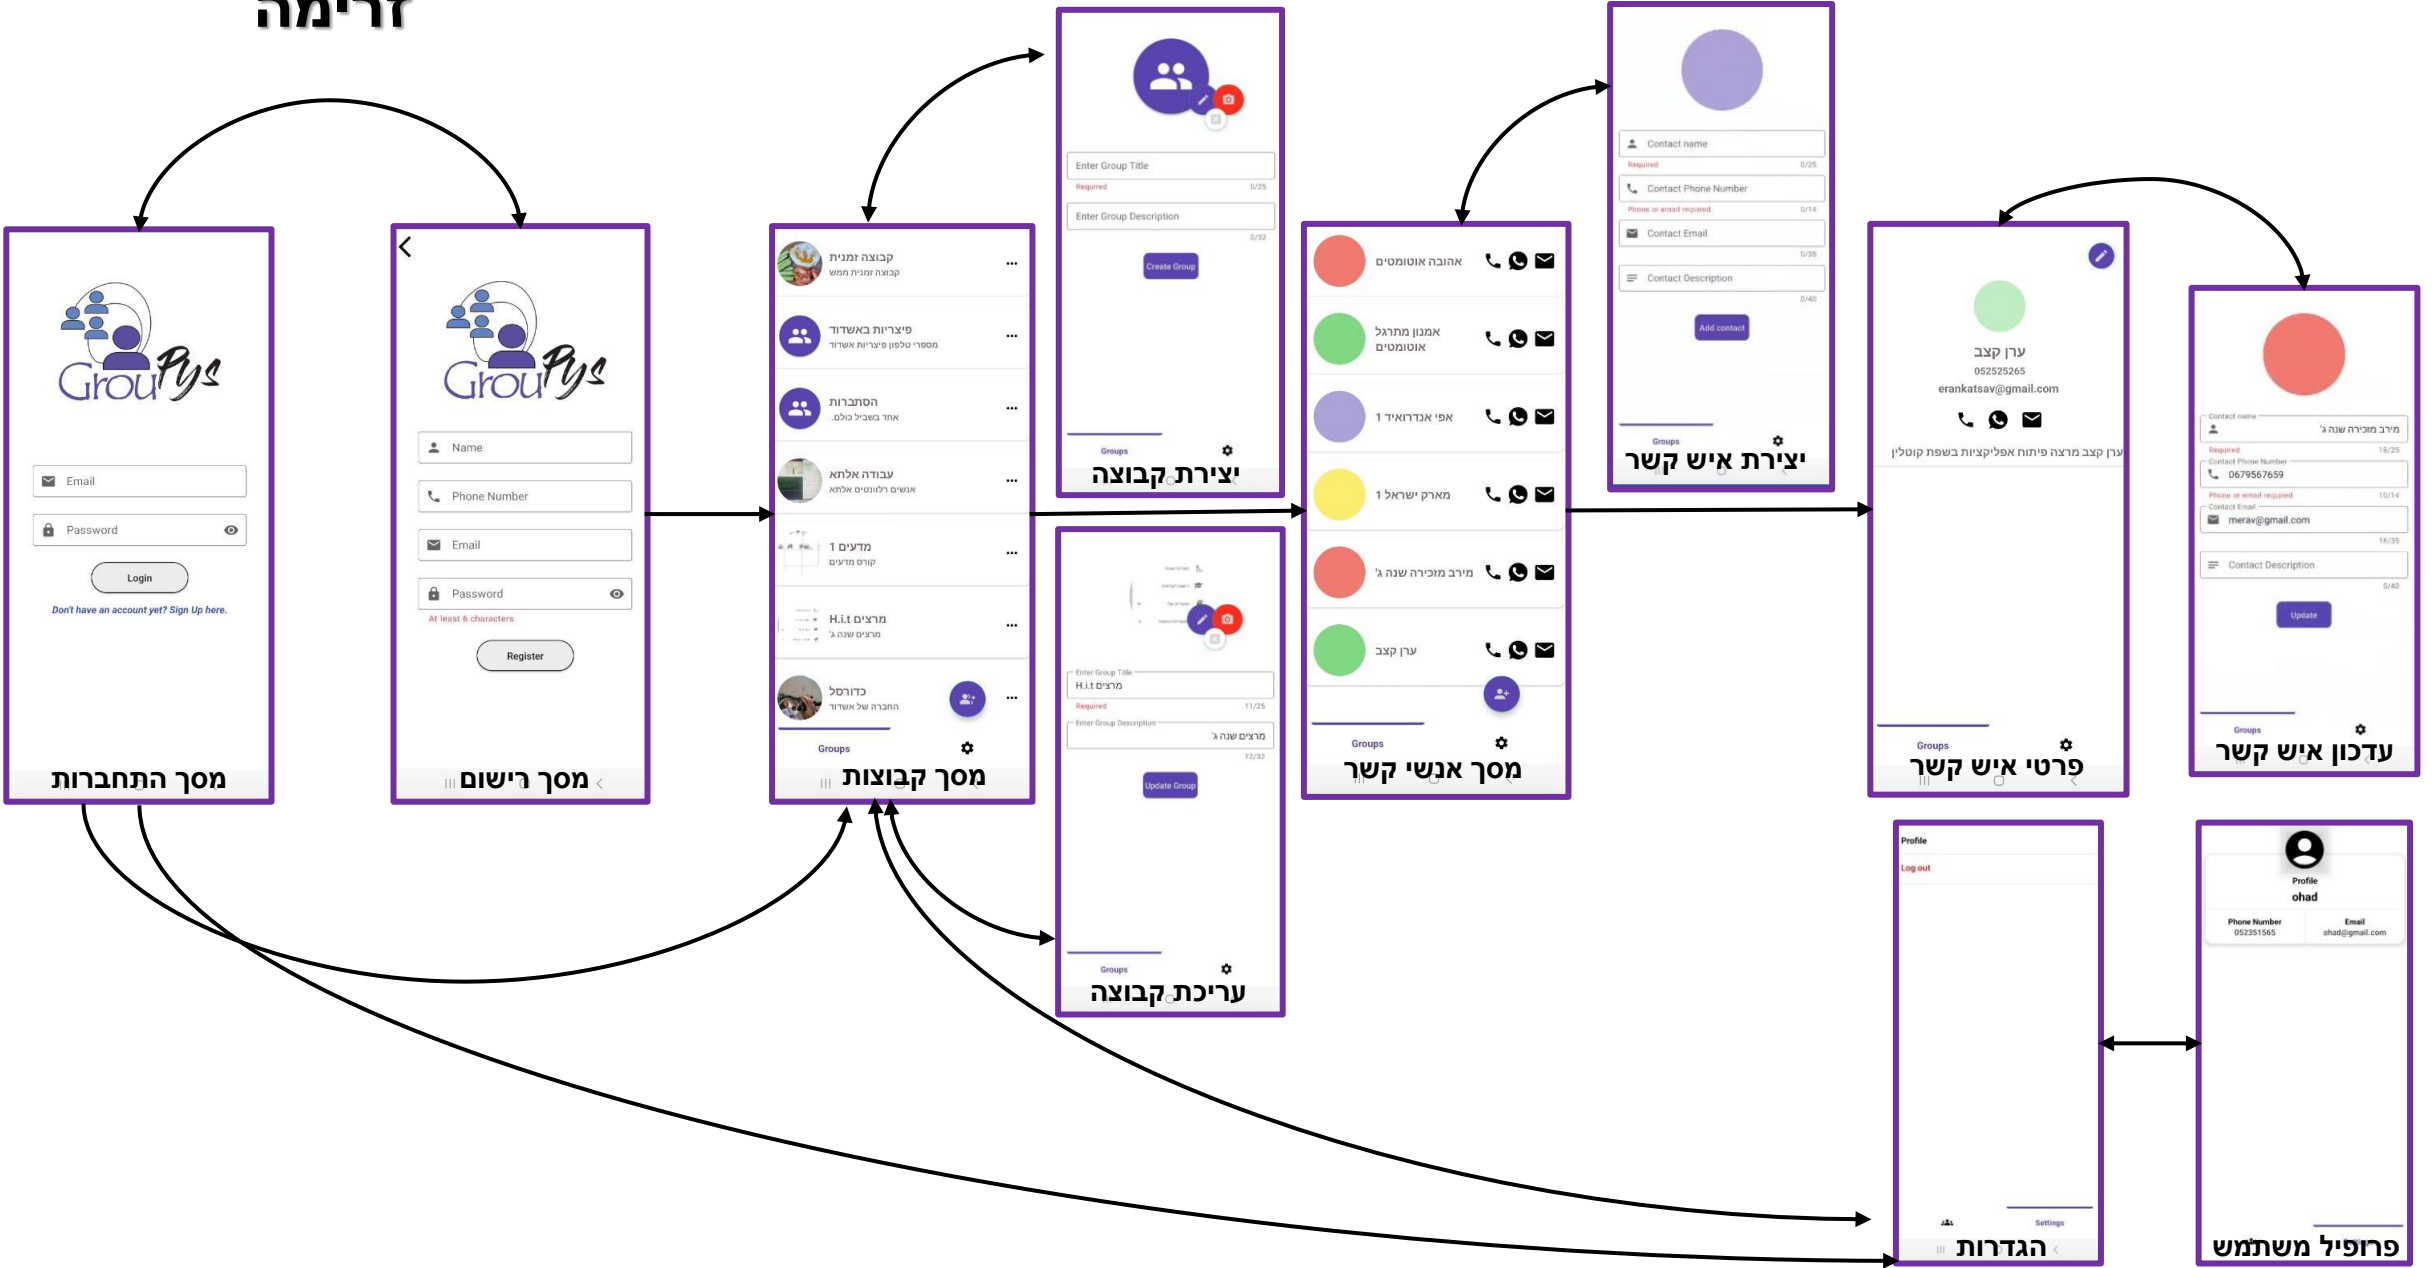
זרימה

GrouPys

Email

Password

Login

Don't have an account yet? Sign Up here.

מסך התחברות

GrouPys

Name

Phone Number

Email

Password

At least 6 characters

Register

מסך רישום

קבוצה זמנית
קבוצה זמנית ממש

פיצריות באשדוד
מספרי טלפון פיצריות אשדוד

הסתברות
אחד בשביל כולם.

עבודה אלתא
אנשים רלוונטים אלתא

מדעים 1
קורס מדעים

מרצים H.i.t
מרצים שנה ג'

כדורסל
החברה של אשדוד

Groups

מסך קבוצות

Enter Group Title
Required 0/25

Enter Group Description
0/32

Create Group

Groups

יצירת קבוצה

Enter Group Title
מרצים H.i.t
Required 11/25

Enter Group Description
מרצים שנה ג'
12/32

Update Group

Groups

עריכת קבוצה

אהובה אוטומטים

אמנון מתרגל אוטומטים

אפי אנדרואיד 1

מארק ישראל 1

מירב מכירה שנה ג'

ערן כצב

Groups

מסך אנשי קשר

Contact name
Required 0/25

Contact Phone Number
Phone or email required 0/14

Contact Email
0/35

Contact Description
0/40

Add contact

Groups

יצירת איש קשר

ערן כצב
052525265
erankatsav@gmail.com

ערן כצב מרצה פיתוח אפליקציות בשפת קוטלין

Groups

פרטי איש קשר

Contact name
מירב מכירה שנה ג'
Required 18/25

Contact Phone Number
0679567659
Phone or email required 10/14

Contact Email
merav@gmail.com
16/35

Contact Description
0/40

Update

Groups

עדכון איש קשר

Profile

Log out

Settings

הגדרות

Profile
ohad

Phone Number
052351565

Email
ohad@gmail.com

פרופיל משתמש